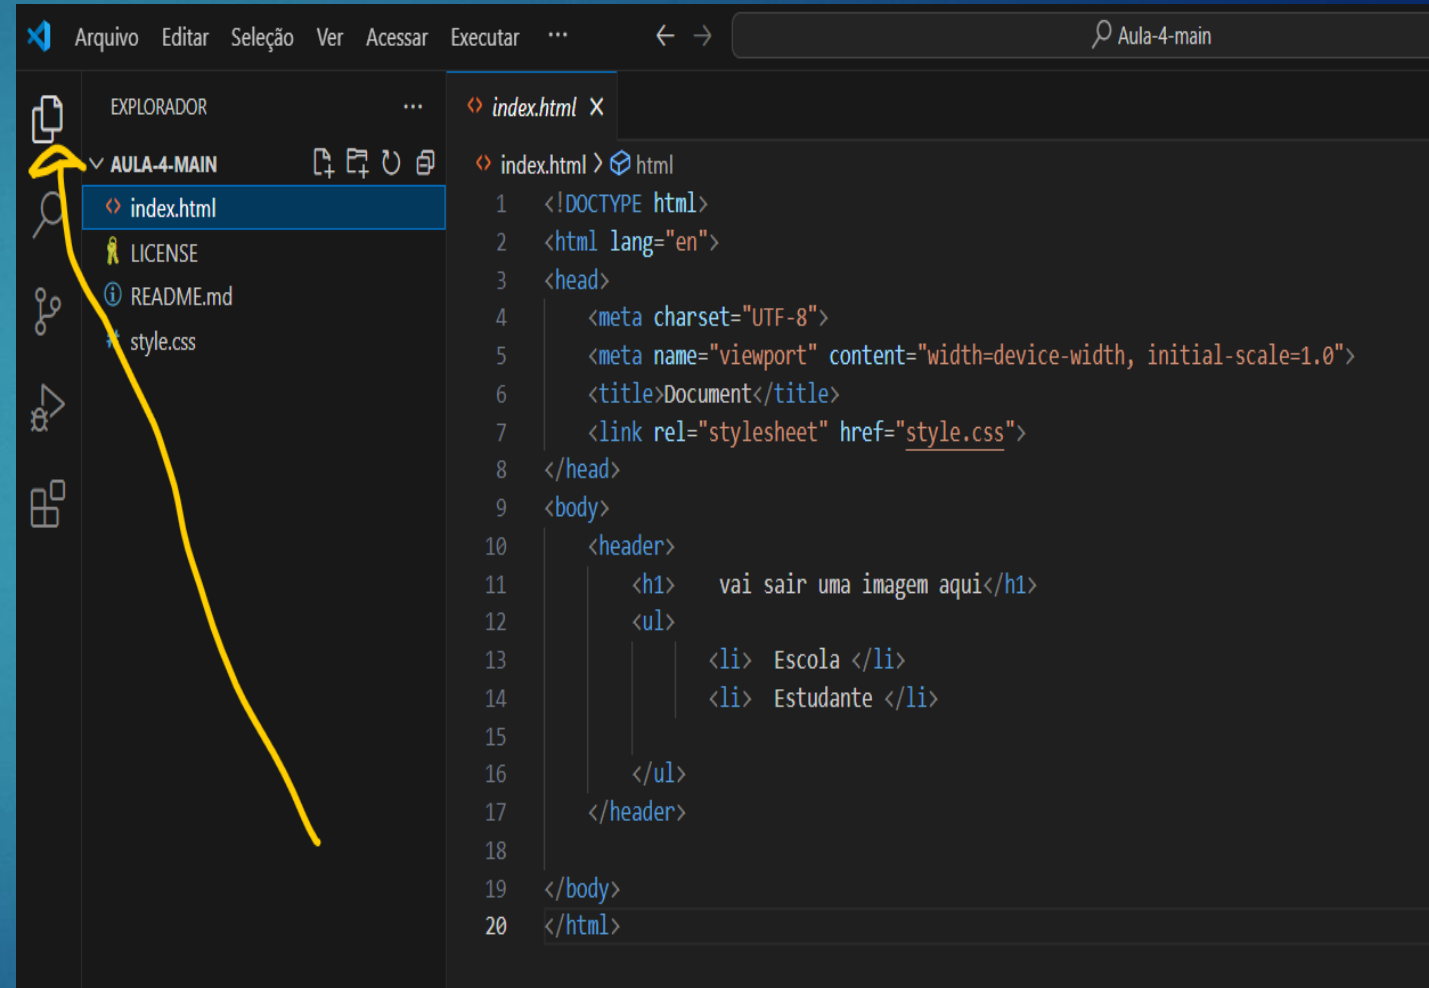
Arquivo Editar Seleção Ver Acessar Executar ···

Aula-4-main

EXPLORADOR ···

AULA-4-MAIN

index.html
LICENSE
README.md
style.css

index.html X

index.html > html

1 <!DOCTYPE html>
2 <html lang="en">
3 <head>
4 <meta charset="UTF-8">
5 <meta name="viewport" content="width=device-width, initial-scale=1.0">
6 <title>Document</title>
7 <link rel="stylesheet" href="style.css">
8 </head>
9 <body>
10 <header>
11 <h1> vai sair uma imagem aqui</h1>
12 <ul>
13 <li> Escola </li>
14 <li> Estudante </li>
15
16 </ul>
17 </header>
18
19 </body>
20 </html>